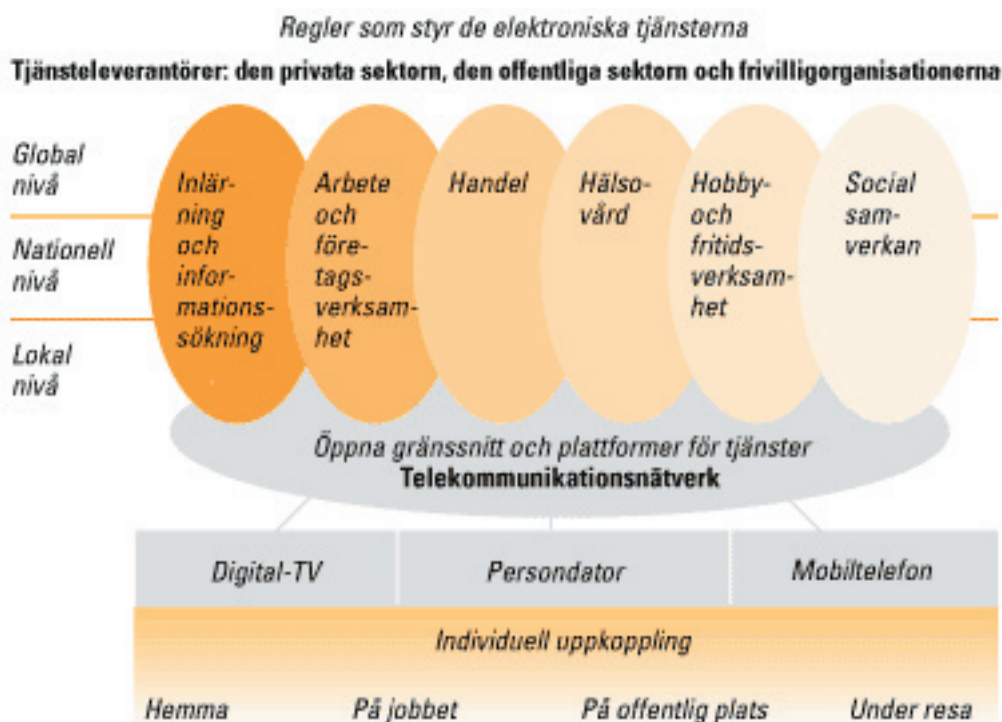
Regler som styr de elektroniska tjänsterna

Tjänsteleverantörer: den privata sektorn, den offentliga sektorn och frivilligorganisationerna

Global nivå

Nationell nivå

Lokal nivå

Inlärning och informationssökning

Arbete och företagsverksamhet

Handel

Hälsovård

Hobby- och fritidsverksamhet

Social samverkan

Öppna gränssnitt och plattformer för tjänster

Telekommunikationsnätverk

Digital-TV

Persondator

Mobiltelefon

Individuell uppkoppling

Hemma

På jobbet

På offentlig plats

Under resa